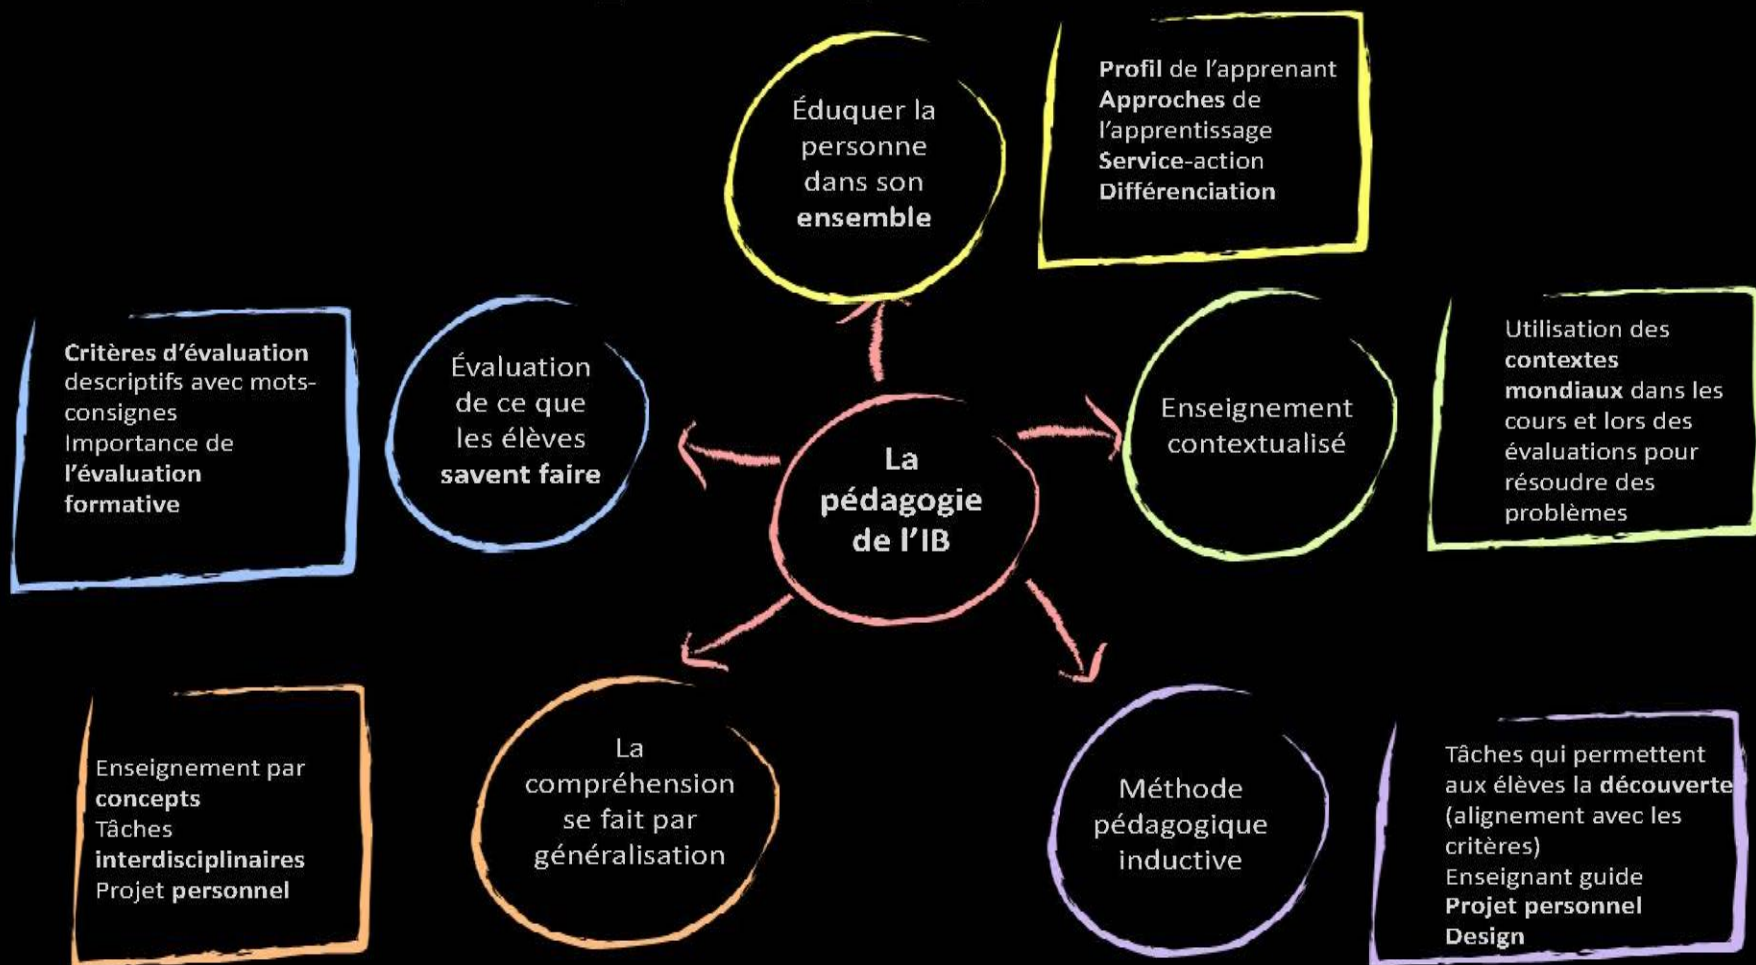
Éduquer la personne dans son ensemble

Profil de l'apprenant
Approches de l'apprentissage
Service-action
Différenciation

Critères d'évaluation descriptifs avec mots-consignes
Importance de l'évaluation formative

Évaluation de ce que les élèves savent faire

La pédagogie de l'IB

Enseignement contextualisé

Utilisation des contextes mondiaux dans les cours et lors des évaluations pour résoudre des problèmes

Enseignement par concepts
Tâches interdisciplinaires
Projet personnel

La compréhension se fait par généralisation

Méthode pédagogique inductive

Tâches qui permettent aux élèves la découverte (alignement avec les critères)
Enseignant guide
Projet personnel
Design